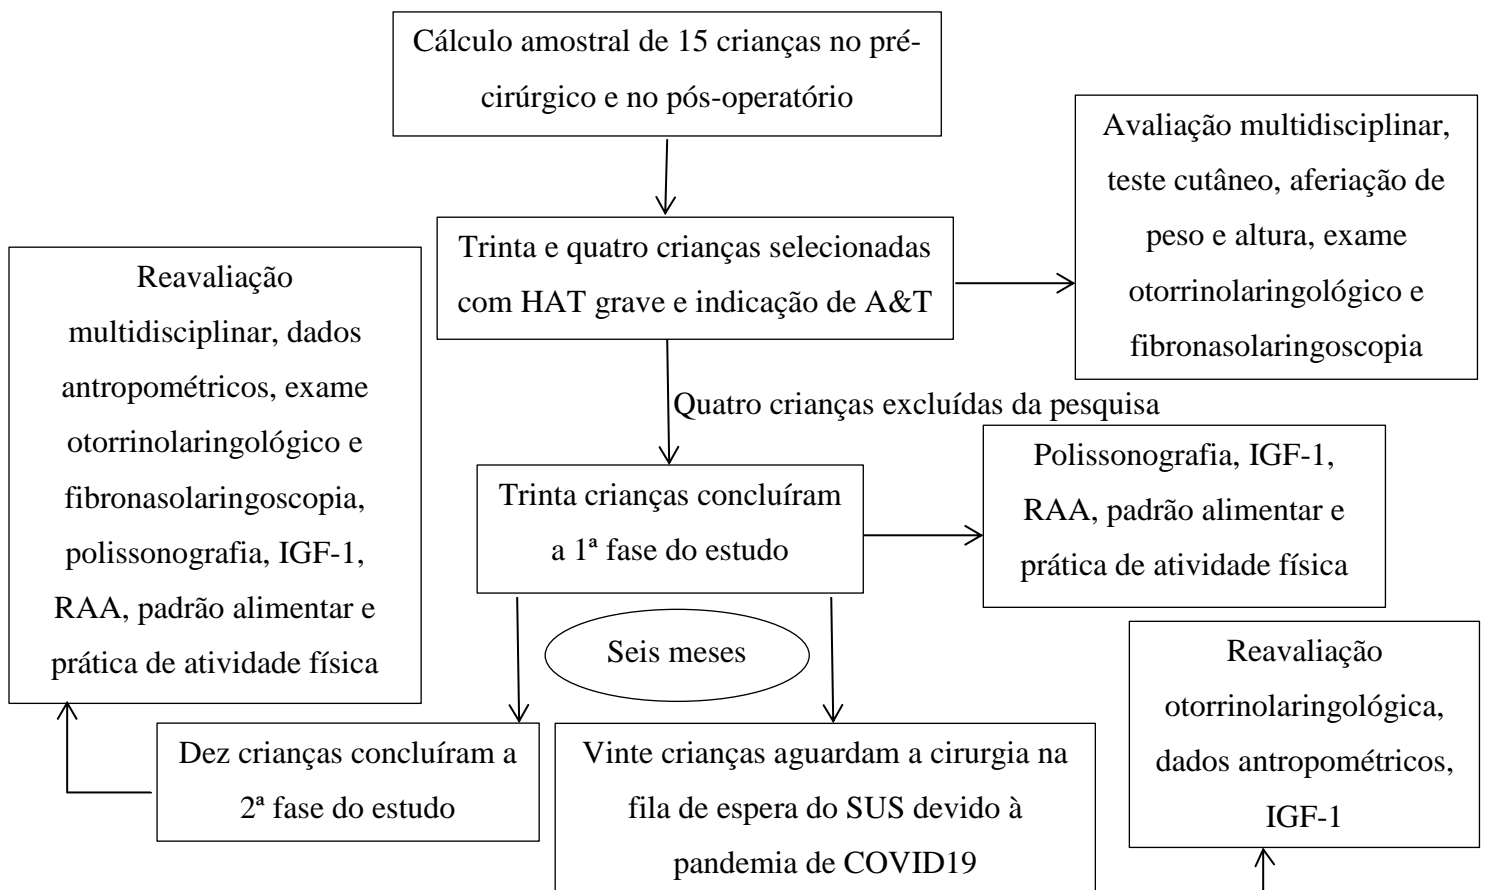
Cálculo amostral de 15 crianças no pré-cirúrgico e no pós-operatório

Avaliação multidisciplinar, teste cutâneo, aferiação de peso e altura, exame otorrinolaringológico e fibronasolaringoscopia

Trinta e quatro crianças selecionadas com HAT grave e indicação de A&T

Reavaliação multidisciplinar, dados antropométricos, exame otorrinolaringológico e fibronasolaringoscopia, polissonografia, IGF-1, RAA, padrão alimentar e prática de atividade física

Quatro crianças excluídas da pesquisa

Trinta crianças concluíram a 1ª fase do estudo

Polissonografia, IGF-1, RAA, padrão alimentar e prática de atividade física

Seis meses

Reavaliação otorrinolaringológica, dados antropométricos, IGF-1

Dez crianças concluíram a 2ª fase do estudo

Vinte crianças aguardam a cirurgia na fila de espera do SUS devido à pandemia de COVID19